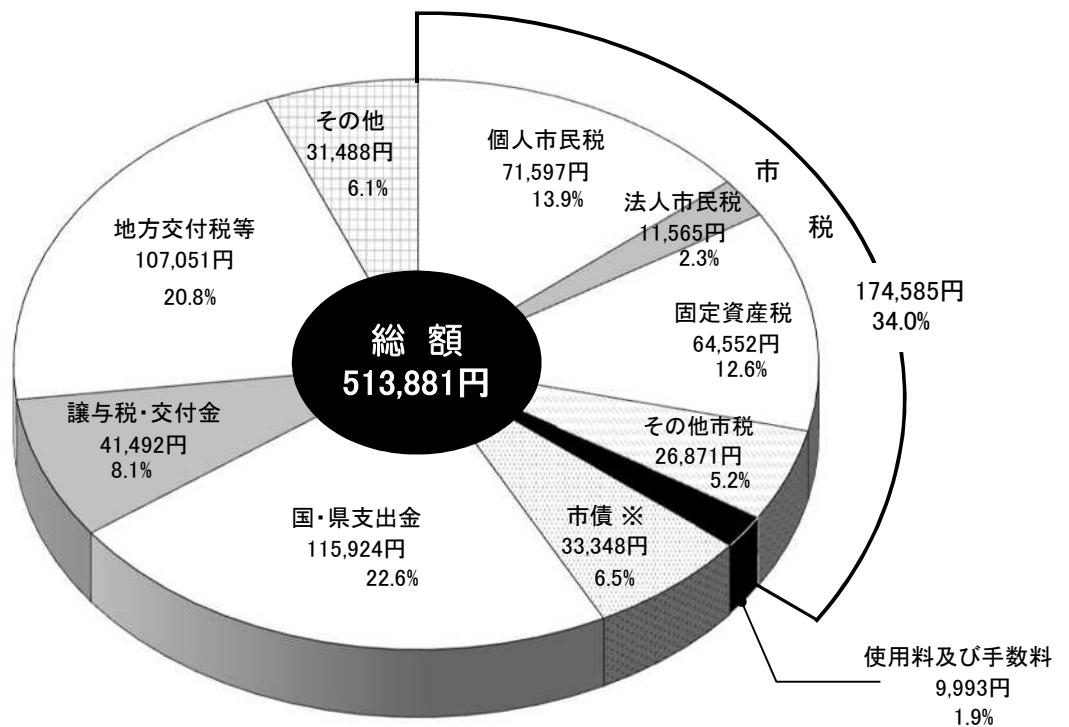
その他
31,488円
6.1%

個人市民税
71,597円
13.9%

市
税

法人市民税
11,565円
2.3%

174,585円
34.0%

地方交付税等
107,051円
20.8%

固定資産税
64,552円
12.6%

総 額
513,881円

譲与税・交付金
41,492円
8.1%

その他市税
26,871円
5.2%

国・県支出金
115,924円
22.6%

市債 ※
33,348円
6.5%

使用料及び手数料
9,993円
1.9%